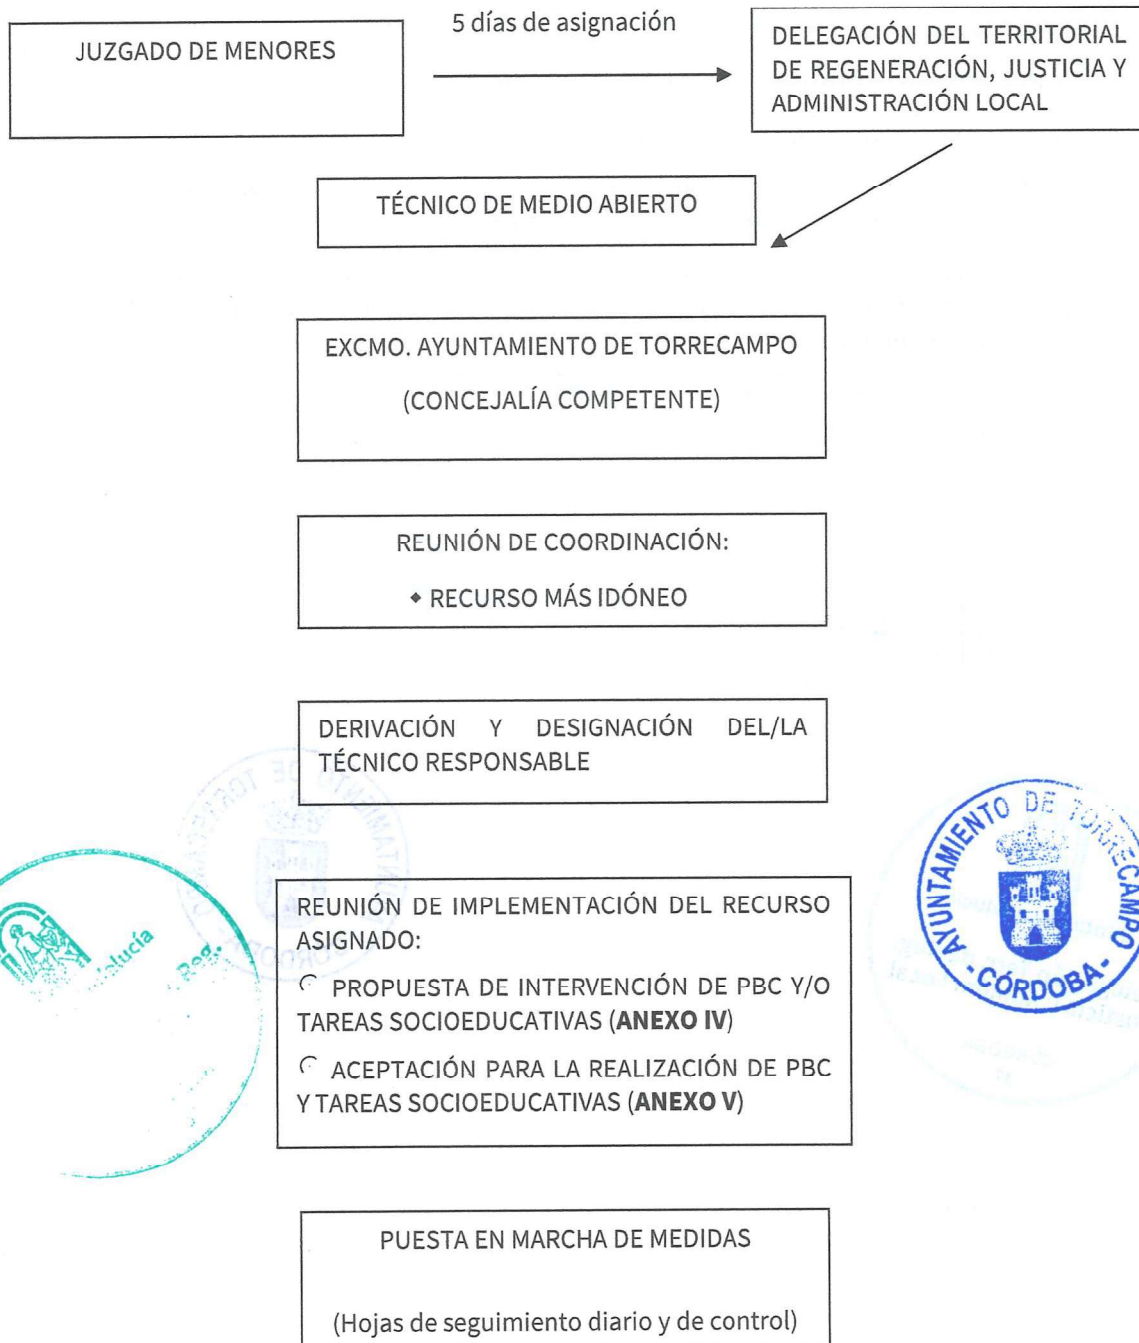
JUZGADO DE MENORES

5 días de asignación

DELEGACIÓN DEL TERRITORIAL DE REGENERACIÓN, JUSTICIA Y ADMINISTRACIÓN LOCAL

TÉCNICO DE MEDIO ABIERTO

EXCMO. AYUNTAMIENTO DE TORRECAMPO

(CONCEJALÍA COMPETENTE)

REUNIÓN DE COORDINACIÓN:

• RECURSO MÁS IDÓNEO

DERIVACIÓN Y DESIGNACIÓN DEL/LA TÉCNICO RESPONSABLE

REUNIÓN DE IMPLEMENTACIÓN DEL RECURSO ASIGNADO:

PROPUESTA DE INTERVENCIÓN DE PBC Y/O TAREAS SOCIOEDUCATIVAS (**ANEXO IV**)

ACEPTACIÓN PARA LA REALIZACIÓN DE PBC Y TAREAS SOCIOEDUCATIVAS (**ANEXO V**)

AYUNTAMIENTO DE TORRECAMPO
CÓRDOBA

Andalucía
Reg.

PUESTA EN MARCHA DE MEDIDAS

(Hojas de seguimiento diario y de control)